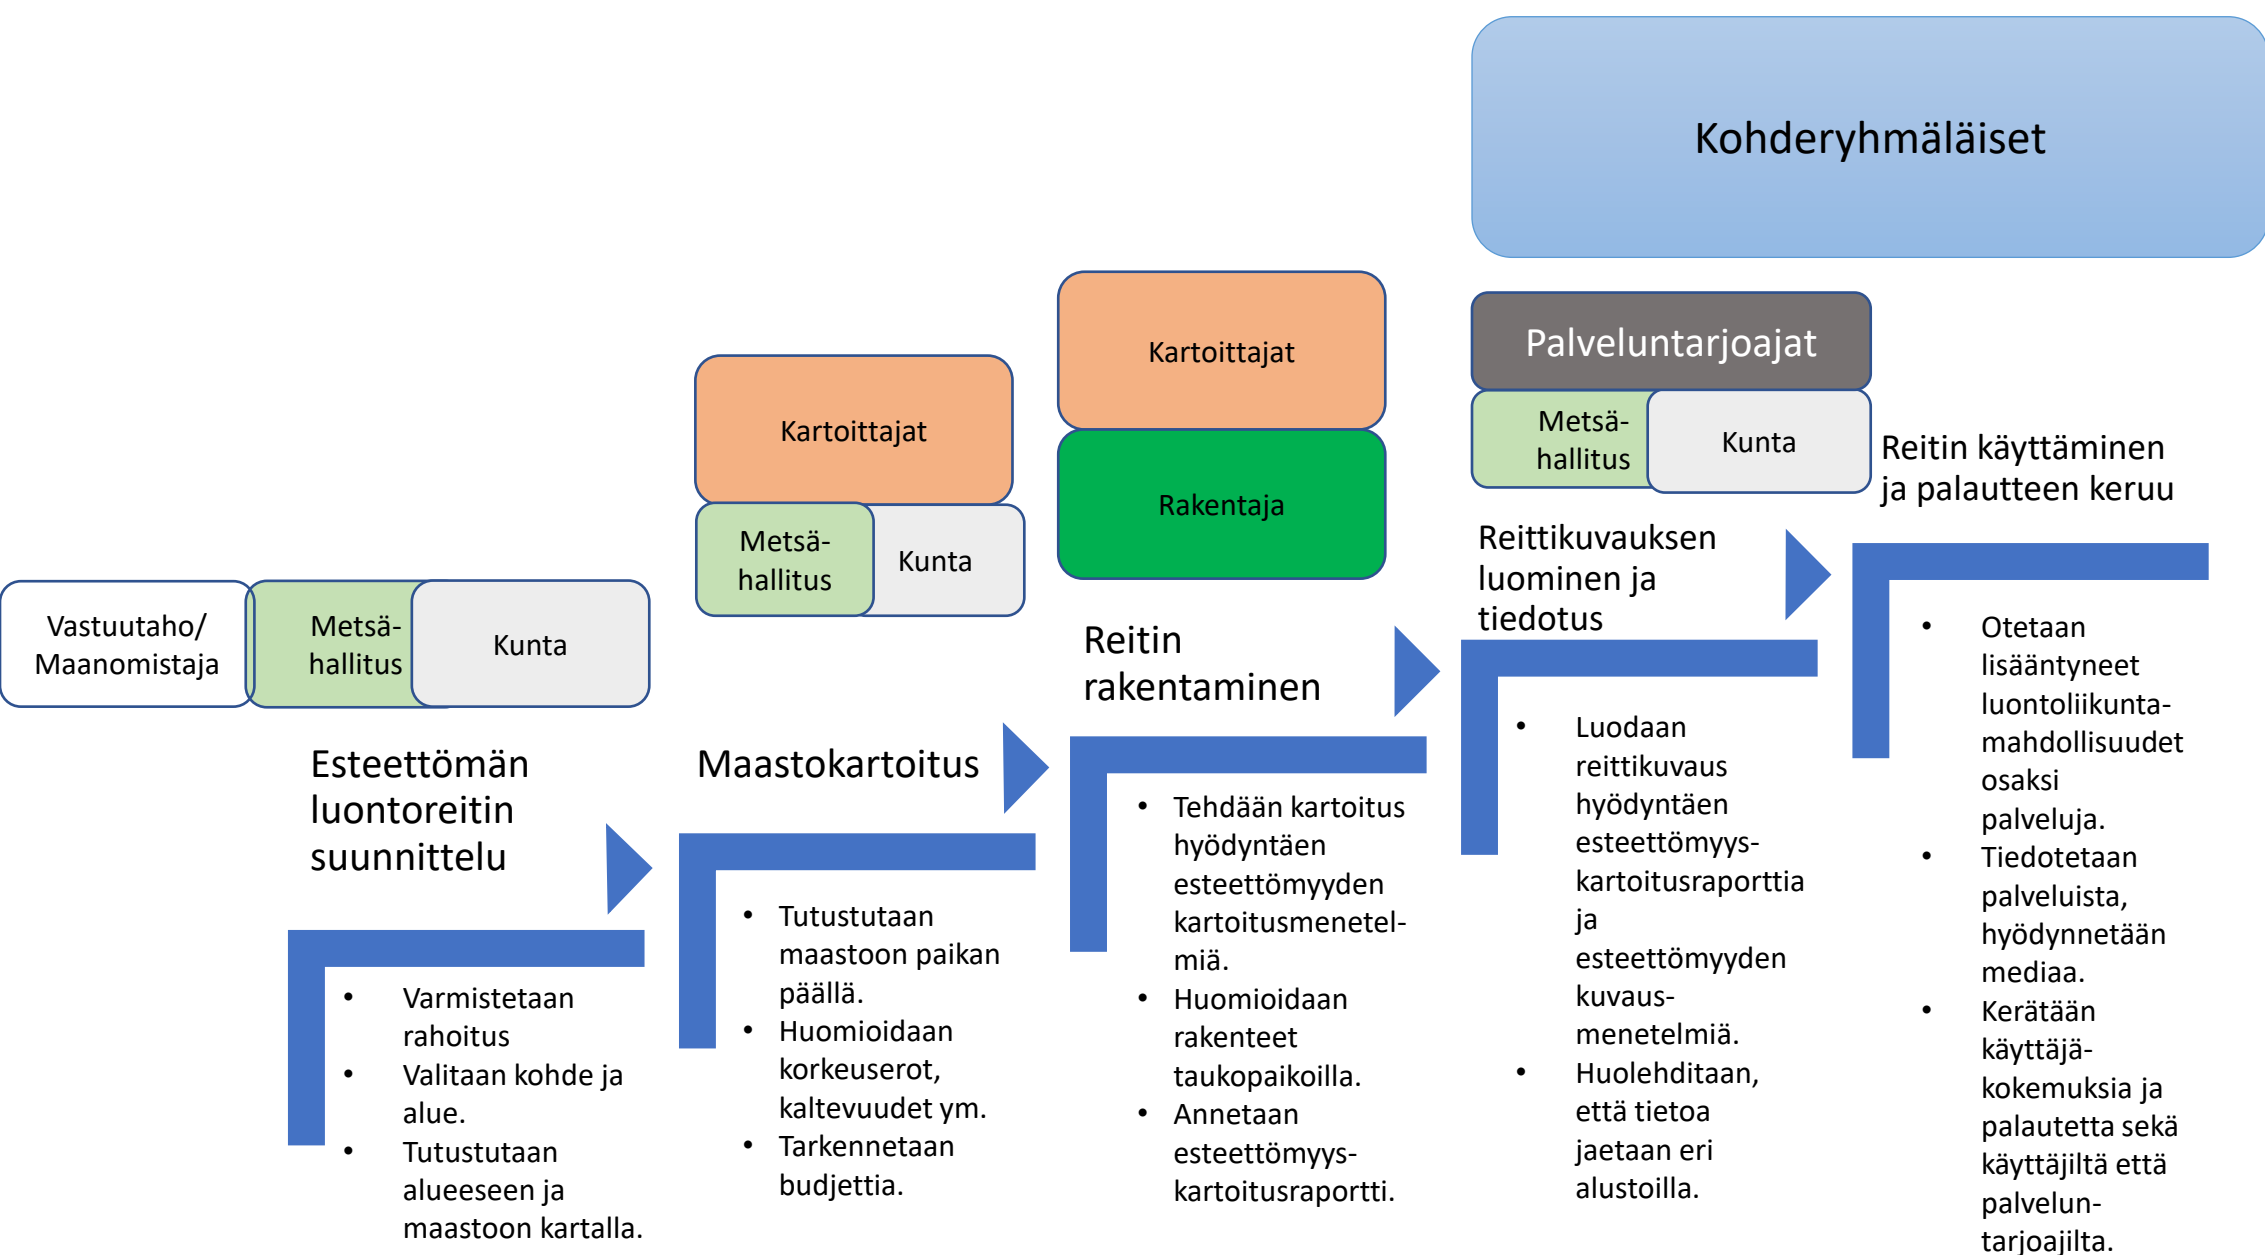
Kohderyhmäläiset

Kartoittajat

Kartoittajat

Rakentaja

Palveluntarjoajat

Metsä-hallitus

Kunta

Metsä-hallitus

Kunta

Vastuutaho/ Maanomistaja

Metsä-hallitus

Kunta

Reitin käyttäminen ja palautteen keruu

Reittikuvauksen luominen ja tiedotus

Reitin rakentaminen

Maastokartoitus

Esteettömän luontoreitin suunnittelu

- Varmistetaan rahoitus
- Valitaan kohde ja alue.
- Tutustutaan alueeseen ja maastoon kartalla.

- Tutustutaan maastoon paikan päällä.
- Huomioidaan korkeuserot, kaltevuudet ym.
- Tarkennetaan budjettia.

- Tehdään kartoitus hyödyntäen esteettömyyden kartoitusmenetelmiä.
- Huomioidaan rakenteet taukopaikoilla.
- Annetaan esteettömyys-kartoitusraportti.

- Luodaan reittikuvaus hyödyntäen esteettömyys-kartoitusraporttia ja esteettömyyden kuvaus-menetelmiä.
- Huolehditaan, että tietoa jaetaan eri alustoilla.

- Otetaan lisääntyneet luontoliikunta-mahdollisuudet osaksi palveluja.
- Tiedotetaan palveluista, hyödynnetään mediaa.
- Kerätään käyttäjä-kokemuksia ja palautetta sekä käyttäjiltä että palvelun-tarjoajilta.